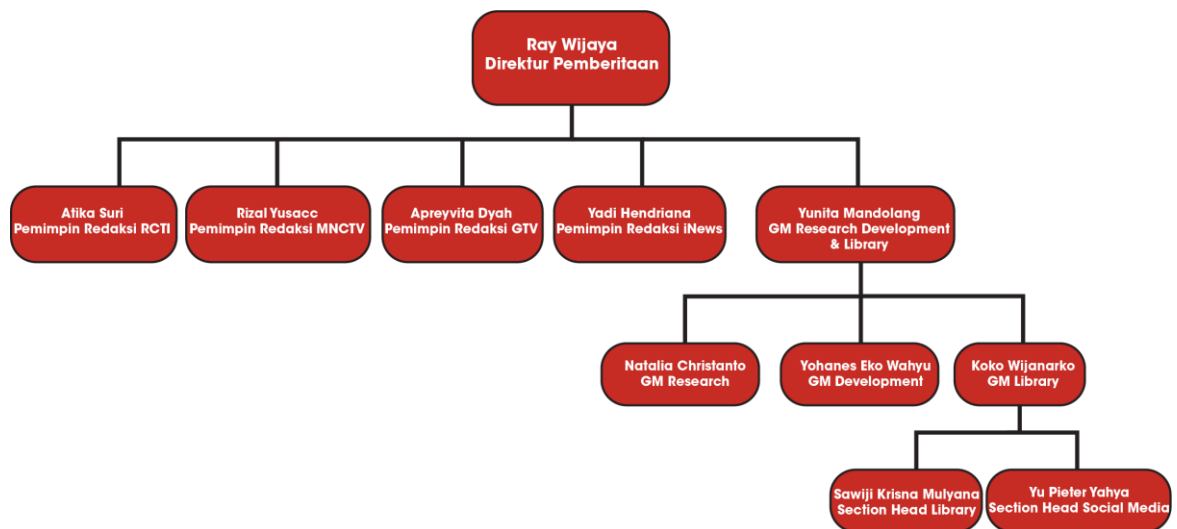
Ray Wijaya
Direktur Pemberitaan

Atika Suri
Pemimpin Redaksi RCTI

Rizal Yusacc
Pemimpin Redaksi MNCTV

Apreyvita Dyah
Pemimpin Redaksi GTV

Yadi Hendriana
Pemimpin Redaksi iNews

Yunita Mandolang
GM Research Development & Library

Natalia Christanto
GM Research

Yohanes Eko Wahyu
GM Development

Koko Wijanarko
GM Library

Sawiji Krisna Mulyana
Section Head Library

Yu Pieter Yahya
Section Head Social Media